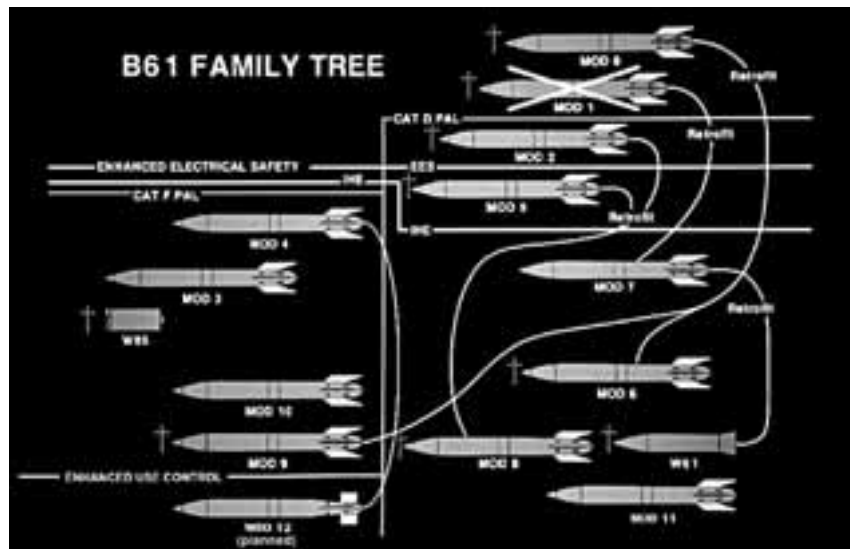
B61 FAMILY TREE

MOD 0
MOD 1
Retrofit
Retrofit
CAT D PAL
MOD 2
ENHANCED ELECTRICAL SAFETY
EES
IHE
MOD 5
CAT F PAL
Retrofit
MOD 4
IHE
MOD 7
MOD 3
Retrofit
W85
MOD 6
MOD 10
MOD 9
MOD 8
W61
ENHANCED USE CONTROL
MOD 11
MOD 12
(planned)